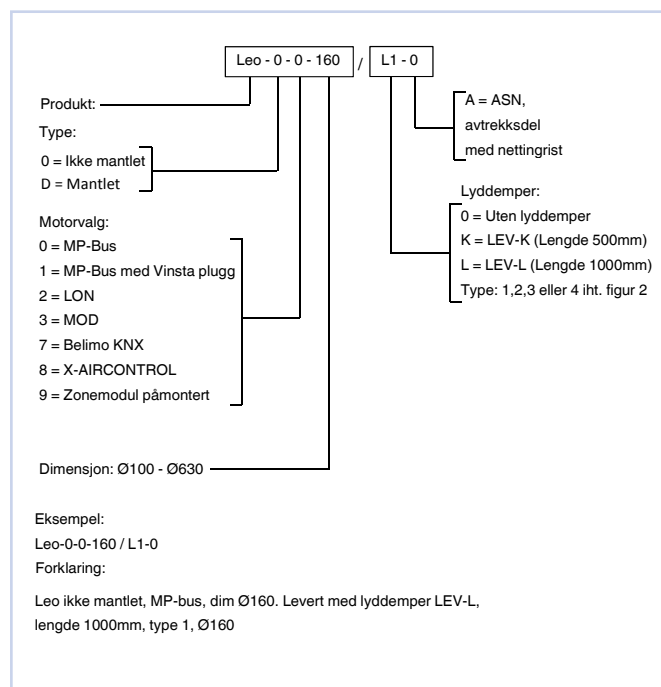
Leo - 0 - 0 - 160 / L1 - 0

Produkt:

Type:
0 = Ikke mantlet
D = Mantlet

Motorvalg:
0 = MP-Bus
1 = MP-Bus med Vinsta plugg
2 = LON
3 = MOD
7 = Belimo KNX
8 = X-AIRCONTROL
9 = Zonemodul påmontert

Dimensjon: Ø100 - Ø630

A = ASN, avtrekksdel med nettingrist

Lyddemper:
0 = Uten lyddemper
K = LEV-K (Lengde 500mm)
L = LEV-L (Lengde 1000mm)
Type: 1,2,3 eller 4 iht. figur 2

Eksempel:
Leo-0-0-160 / L1-0
Forklaring:

Leo ikke mantlet, MP-bus, dim Ø160. Levert med lyddemper LEV-L, lengde 1000mm, type 1, Ø160